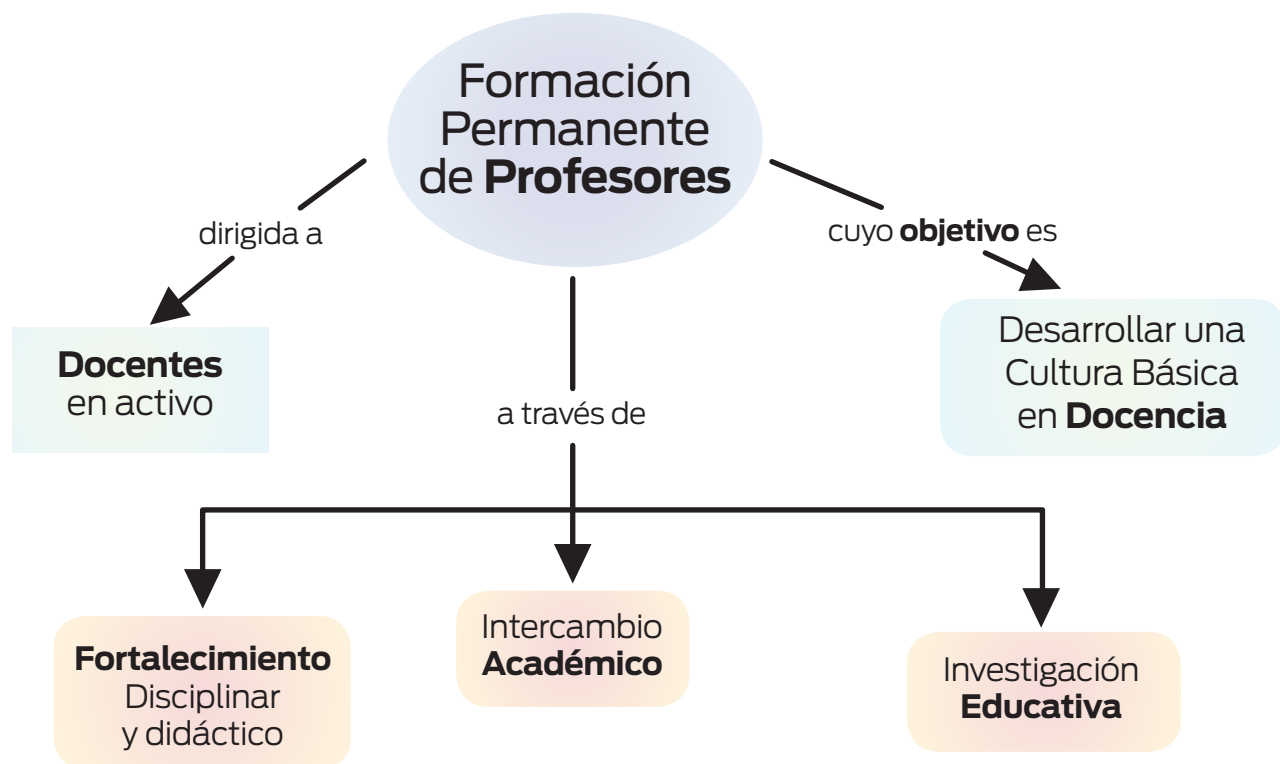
Formación Permanente de Profesores

dirigida a

Docentes en activo

cuyo objetivo es

Desarrollar una Cultura Básica en Docencia

a través de

Fortalecimiento Disciplinar y didáctico

Intercambio Académico

Investigación Educativa